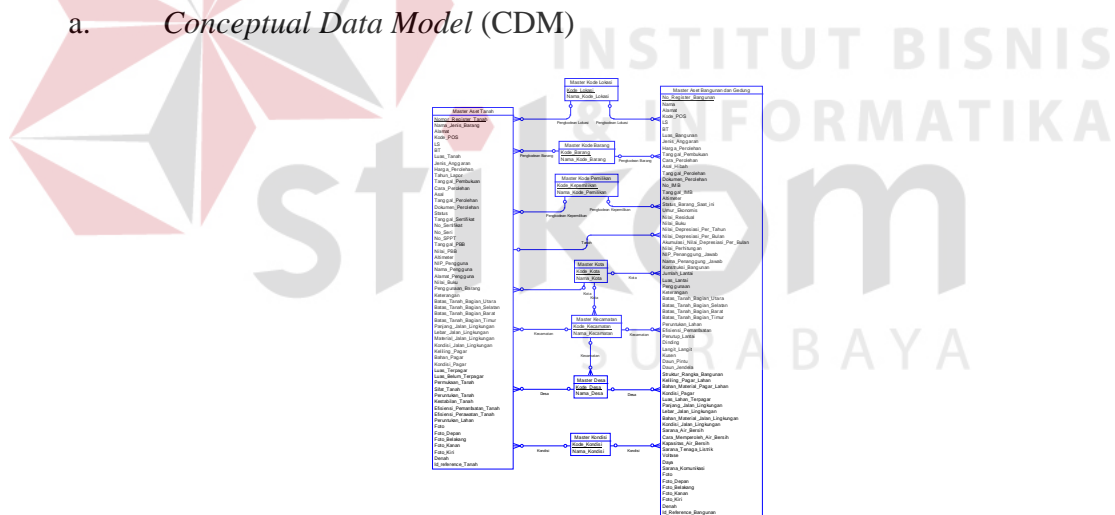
a. *Conceptual Data Model* (CDM)

Master Kode Lokasi
Kode_Lokasi
Nama_Kode_Lokasi

Master Aset Tanah
Nomor_Register_Tanah
Nama_Jenis_Barang
Alamat
Kode_POS
LS
BT
Luas_Tanah
Jenis_Anggaran
Harga_Perolehan
Tahun_Lapor
Tanggal_Pembukuan
Cara_Perolehan
Asal
Tanggal_Perolehan
Dokumen_Perolehan
Status
Tanggal_Sertifikat
No_Sertifikat
No_Seri
No_SPPT
Tanggal_PBB
Nilai_PBB
Atlimeter
NIP_Pengguna
Nama_Pengguna
Alamat_Pengguna
Nilai_Buku
Penggunaan_Barang
Keterangan
Batas_Tanah_Bagian_Utara
Batas_Tanah_Bagian_Selatan
Batas_Tanah_Bagian_Barat
Batas_Tanah_Bagian_Timur
Panjang_Jalan_Lingkungan
Lebar_Jalan_Lingkungan
Material_Jalan_Lingkungan
Kondisi_Jalan_Lingkungan
Keliling_Pagar
Bahan_Pagar
Kondisi_Pagar
Luas_Terpagar
Luas_Belum_Terpagar
Permukaan_Tanah
Situr_Tanah
Peruntukan_Tanah
Kestabilan_Tanah
Efisiensi_Pemanfaatan_Tanah
Efisiensi_Perawatan_Tanah
Peruntukan_Lahan
Foto
Foto_Depan
Foto_Belakang
Foto_Kanan
Foto_Kiri
Denah
Id_reference_Tanah

Pengkodean Lokasi
Pengkodean Lokasi

Master Kode Barang
Kode_Barang
Nama_Kode_Barang
Pengkodean Barang
Pengkodean Barang

Master Kode Pemilikan
Kode_Kepemilikan
Nama_Kode_Pemilikan
Pengkodean Kepemilikan
Pengkodean Kepemilikan

Tanah

Master Kota
Kode_Kota
Nama_Kota
Kota
Kota
Kota

Master Kecamatan
Kode_Kecamatan
Nama_Kecamatan
Kecamatan
Kecamatan
Kecamatan

Master Desa
Kode_Desa
Nama_Desa
Desa
Desa

Master Kondisi
Kode_Kondisi
Nama_Kondisi
Kondisi
Kondisi

Master Aset Bangunan dan Gedung
No_Register_Bangunan
Nama
Alamat
Kode_POS
LS
BT
Luas_Bangunan
Jenis_Anggaran
Harga_Perolehan
Tanggal_Pembukuan
Cara_Perolehan
Asal_Hibah
Tanggal_Perolehan
Dokumen_Perolehan
No_IMB
Tanggal_IMB
Atlimeter
Status_Barang_Saat_Ini
Umur_Ekonomis
Nilai_Residual
Nilai_Buku
Nilai_Depresiasi_Per_Tahun
Nilai_Depresiasi_Per_Bulan
Akumulasi_Nilai_Depresiasi_Per_Bulan
Nilai_Pertitungan
NIP_Penanggung_Jawab
Nama_Penanggung_Jawab
Konstruksi_Bangunan
Jumlah_Lantai
Luas_Lantai
Penggunaan
Keterangan
Batas_Tanah_Bagian_Utara
Batas_Tanah_Bagian_Selatan
Batas_Tanah_Bagian_Barat
Batas_Tanah_Bagian_Timur
Peruntukan_Lahan
Efisiensi_Pemanfaatan
Penutup_Lantai
Dinding
Langit_Langit
Kusen
Daun_Pintu
Daun_Jendela
Struktur_Rangka_Bangunan
Keliling_Pagar_Lahan
Bahan_Material_Pagar_Lahan
Kondisi_Pagar
Luas_Lahan_Terpagar
Panjang_Jalan_Lingkungan
Lebar_Jalan_Lingkungan
Bahan_Material_Jalan_Lingkungan
Kondisi_Jalan_Lingkungan
Sarana_Air_Bersih
Cara_Memperoleh_Air_Bersih
Kapasitas_Air_Bersih
Sarana_Tenaga_Listrik
Voltase
Daya
Sarana_Komunikasi
Foto
Foto_Depan
Foto_Belakang
Foto_Kanan
Foto_Kiri
Denah
Id_Reference_Bangunan

INSTITUT BISNIS
DAN INFORMATIKA
stikom
SURABAYA